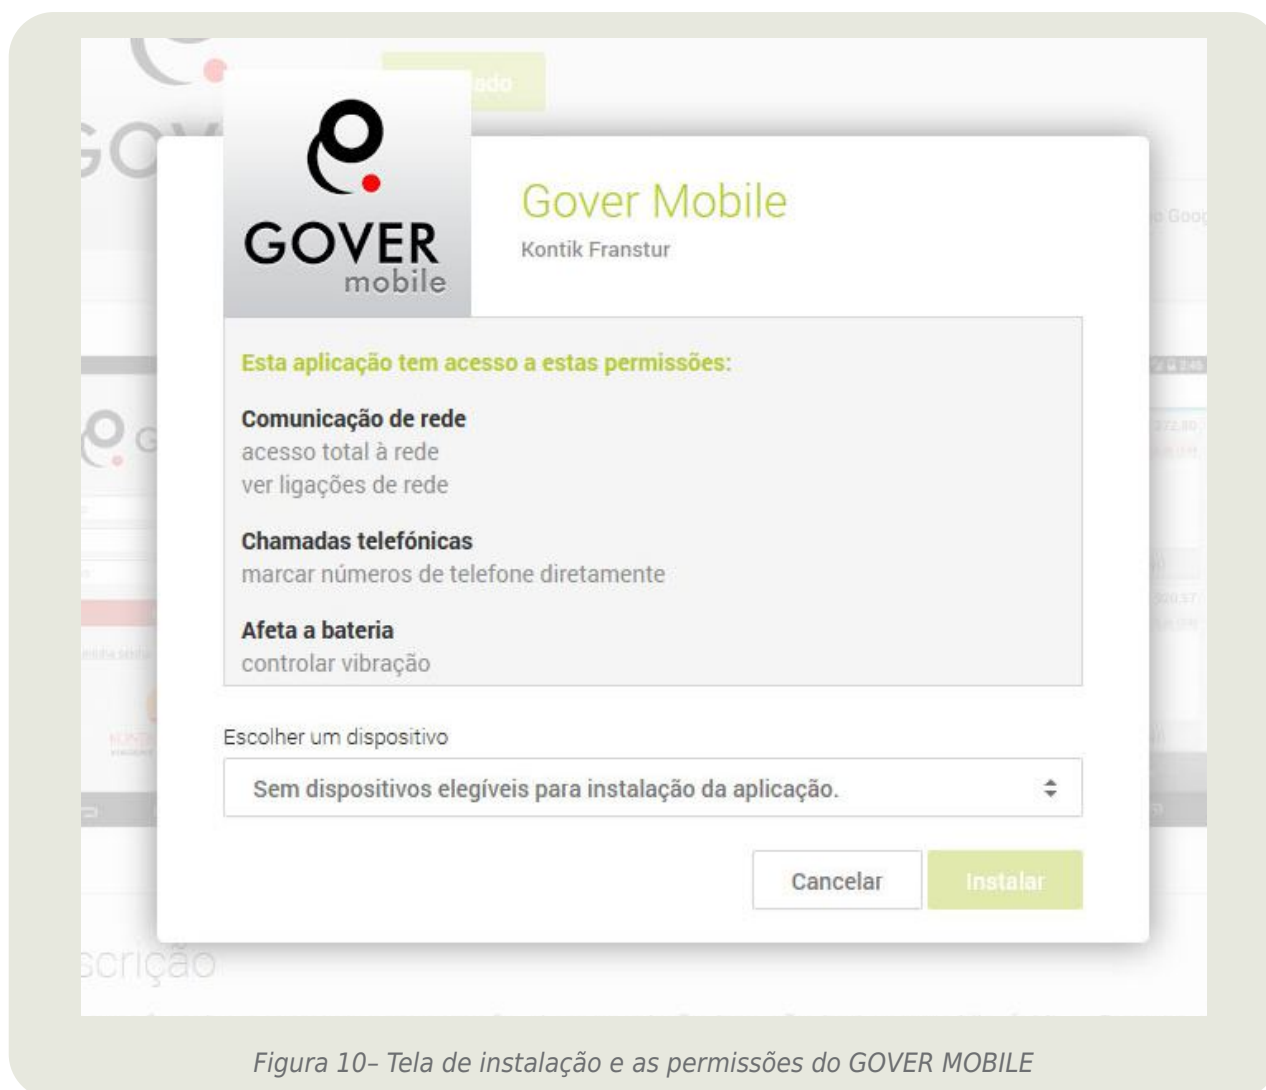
GOVER
mobile

Gover Mobile
Kontik Franstur

Esta aplicação tem acesso a estas permissões:

Comunicação de rede
acesso total à rede
ver ligações de rede

Chamadas telefónicas
marcar números de telefone diretamente

Afeta a bateria
controlar vibração

Escolher um dispositivo

Sem dispositivos elegíveis para instalação da aplicação.

Cancelar
Instalar

scrição

Figura 10– Tela de instalação e as permissões do GOVER MOBILE